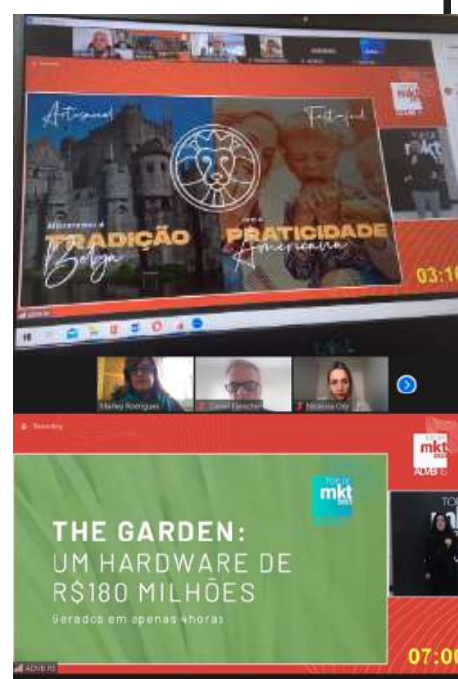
Artesanal

Fast-food

TRADIÇÃO Belga

PRATICIDADE Americana

03:1

Marley Rodrigues

Daniel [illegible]

Nicassia Orly

Recording

mkt

ADVB

THE GARDEN:
UM HARDWARE DE R$180 MILHÕES

Gerados em apenas 4horas

07:0

ADVB